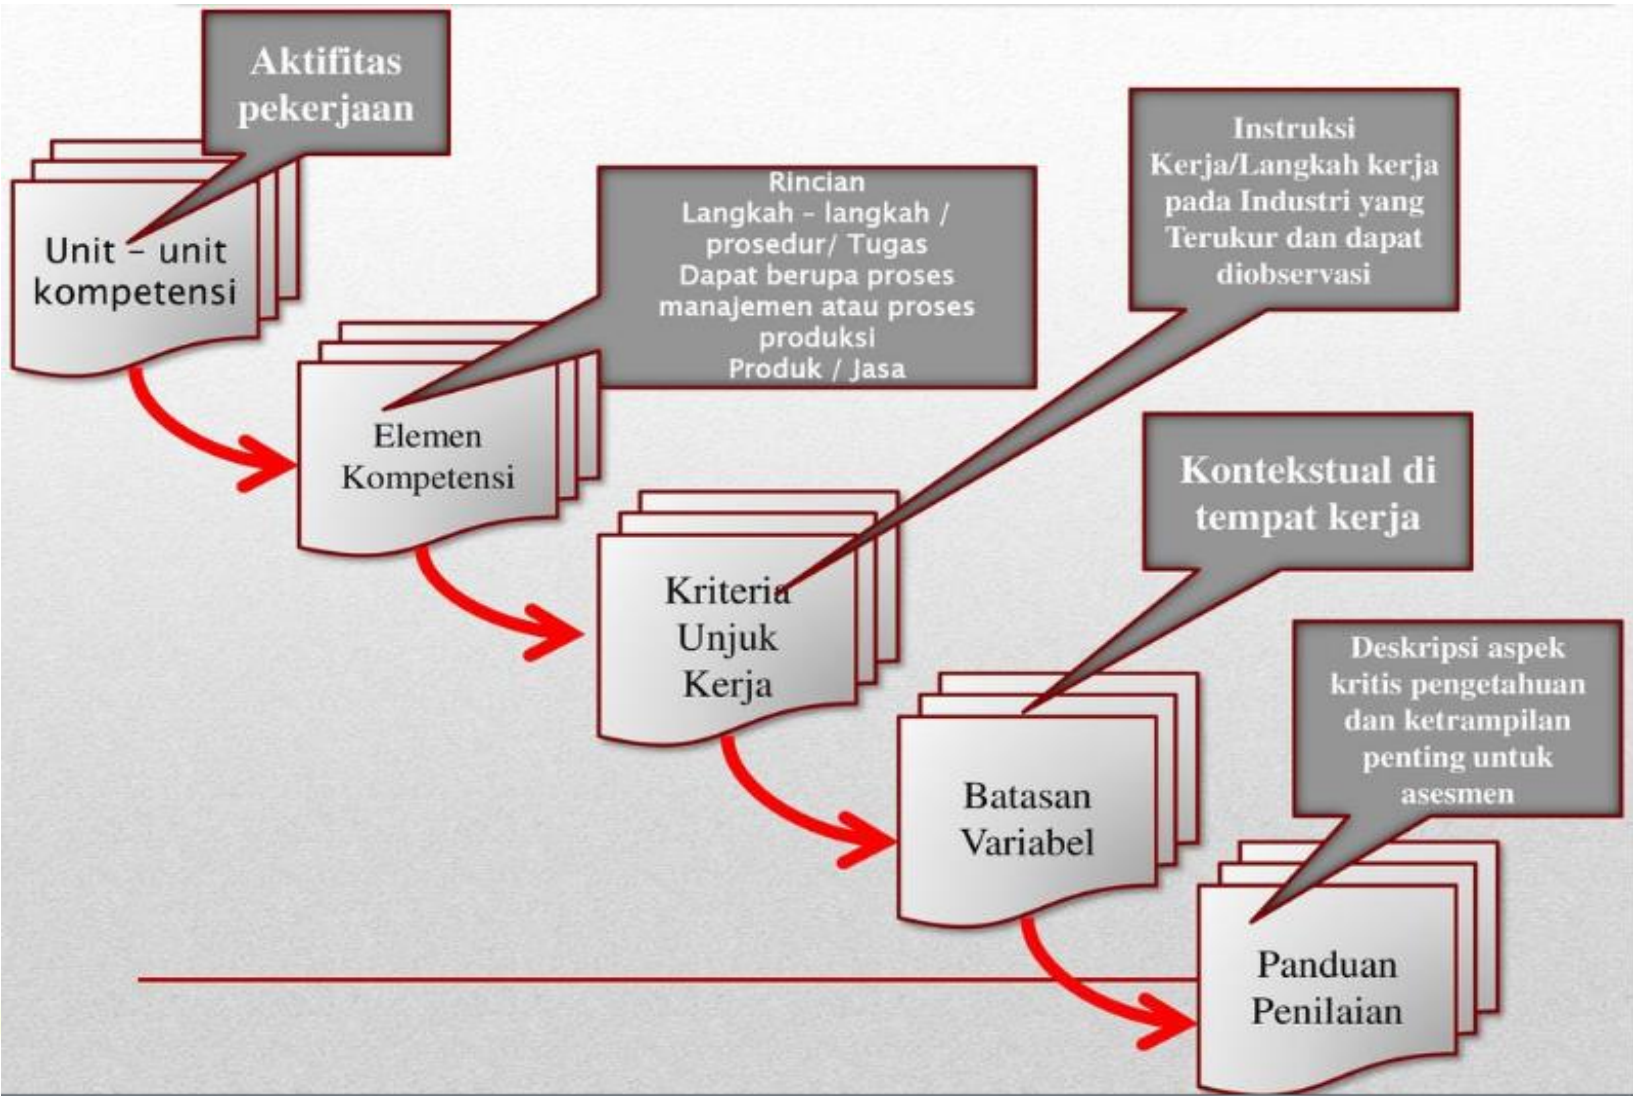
Aktifitas pekerjaan

Unit – unit kompetensi

Rincian
Langkah - langkah / prosedur/ Tugas
Dapat berupa proses manajemen atau proses produksi
Produk / Jasa

Elemen Kompetensi

Instruksi Kerja/Langkah kerja pada Industri yang Terukur dan dapat diobservasi

Kriteria Unjuk Kerja

Kontekstual di tempat kerja

Batasan Variabel

Deskripsi aspek kritis pengetahuan dan ketrampilan penting untuk asesmen

Panduan Penilaian